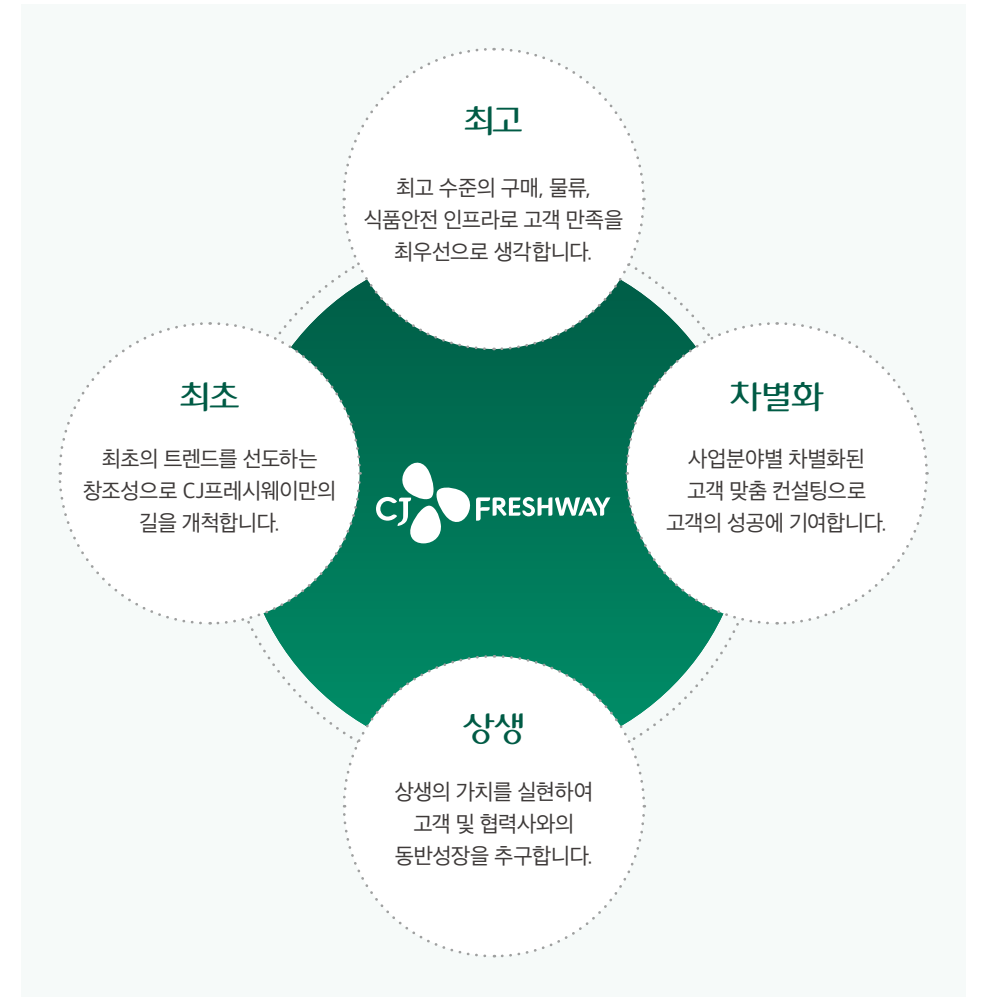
최고

최고 수준의 구매, 물류, 식품안전 인프라로 고객 만족을 최우선으로 생각합니다.

최초

최초의 트렌드를 선도하는 창조성으로 CJ프레시웨이만의 길을 개척합니다.

CJ FRESHWAY

차별화

사업분야별 차별화된 고객 맞춤 컨설팅으로 고객의 성공에 기여합니다.

상생

상생의 가치를 실현하여 고객 및 협력사와의 동반성장을 추구합니다.